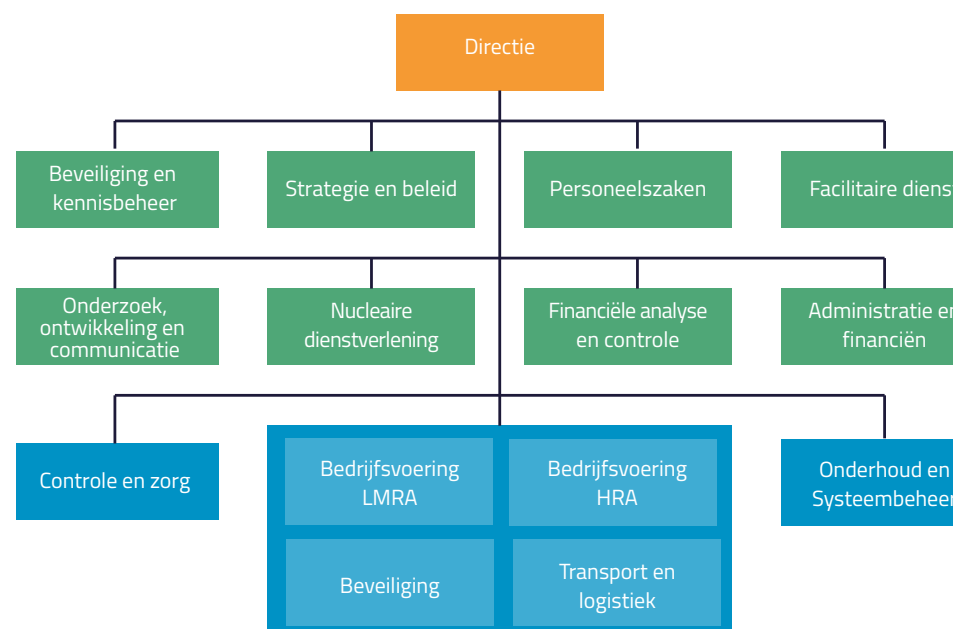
Directie

Beveiliging en kennisbeheer

Strategie en beleid

Personeelszaken

Facilitaire diens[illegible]

Onderzoek, ontwikkeling en communicatie

Nucleaire dienstverlening

Financiële analyse en controle

Administratie e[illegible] financiën

Controle en zorg

Bedrijfsvoering LMRA

Bedrijfsvoering HRA

Beveiliging

Transport en logistiek

Onderhoud en Systeembehee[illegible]